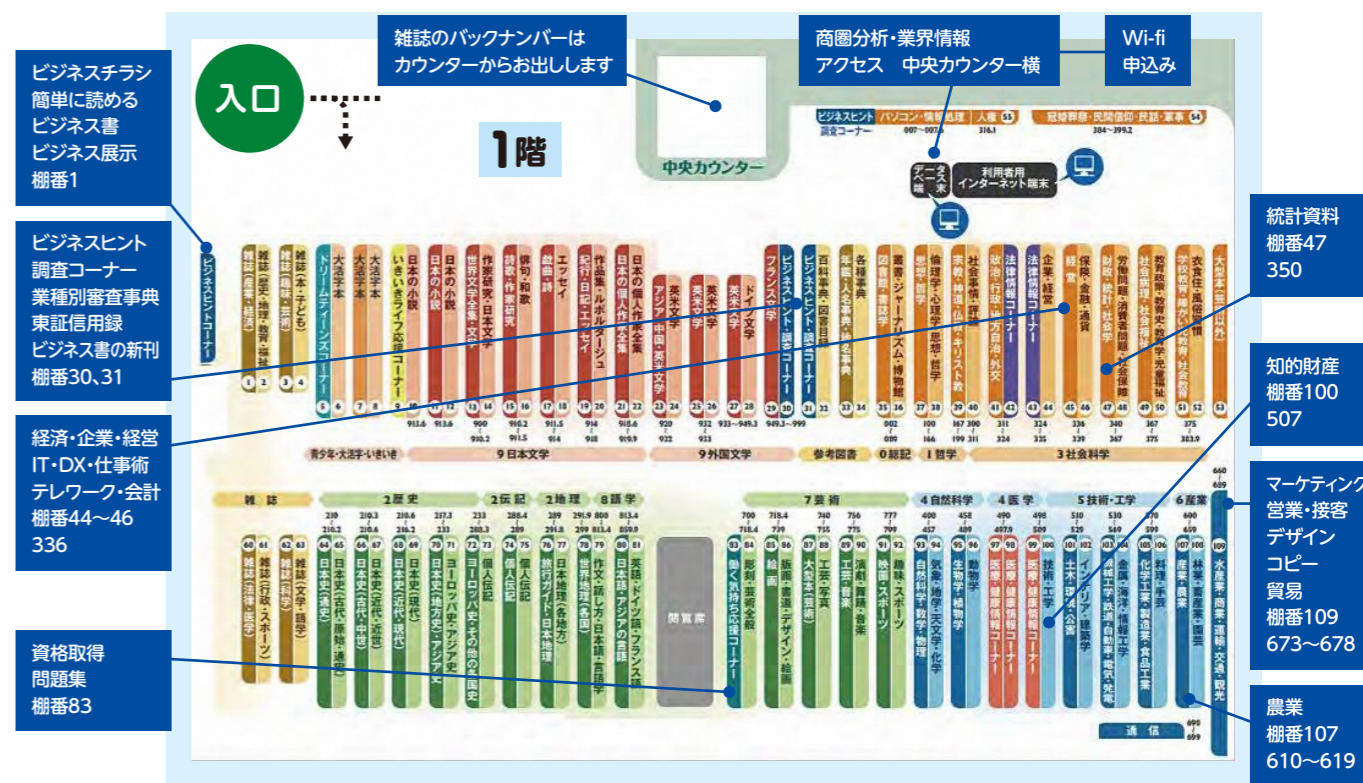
雑誌のバックナンバーは
カウンターからお出しします

商圏分析・業界情報
アクセス　中央カウンター横

Wi-fi
申込み

入口

1階

中央カウンター

ビジネスチラシ
簡単に読める
ビジネス書
ビジネス展示
棚番1

ビジネスヒント
調査コーナー
業種別審査事典
東証信用録
ビジネス書の新刊
棚番30、31

経済・企業・経営
IT・DX・仕事術
テレワーク・会計
棚番44～46
336

資格取得
問題集
棚番83

統計資料
棚番47
350

知的財産
棚番100
507

マーケティング
営業・接客
デザイン
コピー
貿易
棚番109
673～678

農業
棚番107
610～619

ビジネスヒント　パソコン・情報処理　人権　冠婚葬祭・民間信仰・民話・軍事
調査コーナー　007～007.6　316.1　384～399.2

データベース端末

利用者用
インターネット端末

ビジネスヒントコーナー

雑誌（産業・経済）
雑誌（歴史・地理・教育・福祉）
雑誌（趣味・芸術）
ドリームティーンズコーナー
大活字本
大活字本
いきいきライフ応援コーナー
日本の小説
日本の小説
日本の小説
作家研究・日本文学
世界文学全集・文学
詩歌・作家研究
俳句・和歌
エッセイ
戯曲・詩
作品集・ルポルタージュ
紀行・日記・エッセイ
日本の個人作家全集
日本の個人作家全集
英米文学
アジア・中国・英米文学
英米文学
英米文学
ドイツ文学
フランス文学
ビジネスヒント調査コーナー
ビジネスヒント調査コーナー
百科事典・図書目録
年鑑・人名事典・各種事典
図書館・書誌学
叢書・ジャーナリズム・博物館
思想・哲学
倫理学・心理学・思想・哲学
宗教・神道・仏教・キリスト教
社会科学
政治・行政・地方自治・外交
法律情報コーナー
法律情報コーナー
企業・経営
経営
保険・金融・通貨
財政・統計・社会学
労働問題・消費者問題・社会保障
社会病理・社会福祉
教育政策・教育史・家庭教育・学習
学校教育・障がい児教育・社会教育
衣食住・風俗習慣
大型本（全分類）

913.6　913.6　900 910.2　911.5　913 914　915 918　919.9　920 932　932 933　933～949.3　949.3～999　002 019　100 166　167 199　311 324　324 335　336 339　340 367　367 375　375 383.9

青少年・大活字・いきいき　9日本文学　9外国文学　参考図書　0総記　1哲学　3社会科学

雑誌　2歴史　2伝記　2地理　8語学　7芸術　4自然科学　4医学　5技術・工学　6産業

210 210.2　210.3 210.6　210.6 210.2　217.3 233　233 288.4　289 291.8　291.9 813.4　800 859.9　700 718.4　718.4 739　740 755　756 775　777 799　400 457　458 489　490 497.9　498 509　510 529　530 549　570 599　600 609　660 689

雑誌（法律・医学）
雑誌（行政・スポーツ）
雑誌（文学・語学）
日本史（通史）
日本史（古代・原始）
日本史（近代・近世）
日本史（近代・現代）
日本史（地方史）
ヨーロッパ史・アジア史・その他の国の歴史
個人伝記
個人伝記
日本地理（各地方）
旅行ガイド・日本地理
世界地理（各国）
作文・話し方・日本語・言語学
英語・ドイツ語・フランス語
日本語・アジアの言語
働く気持ち応援コーナー
彫刻・芸術全般
絵画
版画・書道・デザイン・絵画
大型本（芸術）
工芸・写真
演劇・舞踊・音楽
工芸・音楽
映画・スポーツ
趣味・スポーツ
自然科学・数学・物理
気象・地学・天文学・化学
生物学・植物学
動物学
医療・健康情報コーナー
医療・健康情報コーナー
医療・健康情報コーナー
技術・工学
土木・環境・公害
インテリア・建築学
機械工学・鉄道・自動車・電気・発電
金属・海洋・情報工学
化学工業・製造業・食品工業
料理・手芸
産業・農業
林業・畜産業・園芸
水産業・商業・運輸・交通・観光

閲覧席

通信
690 699